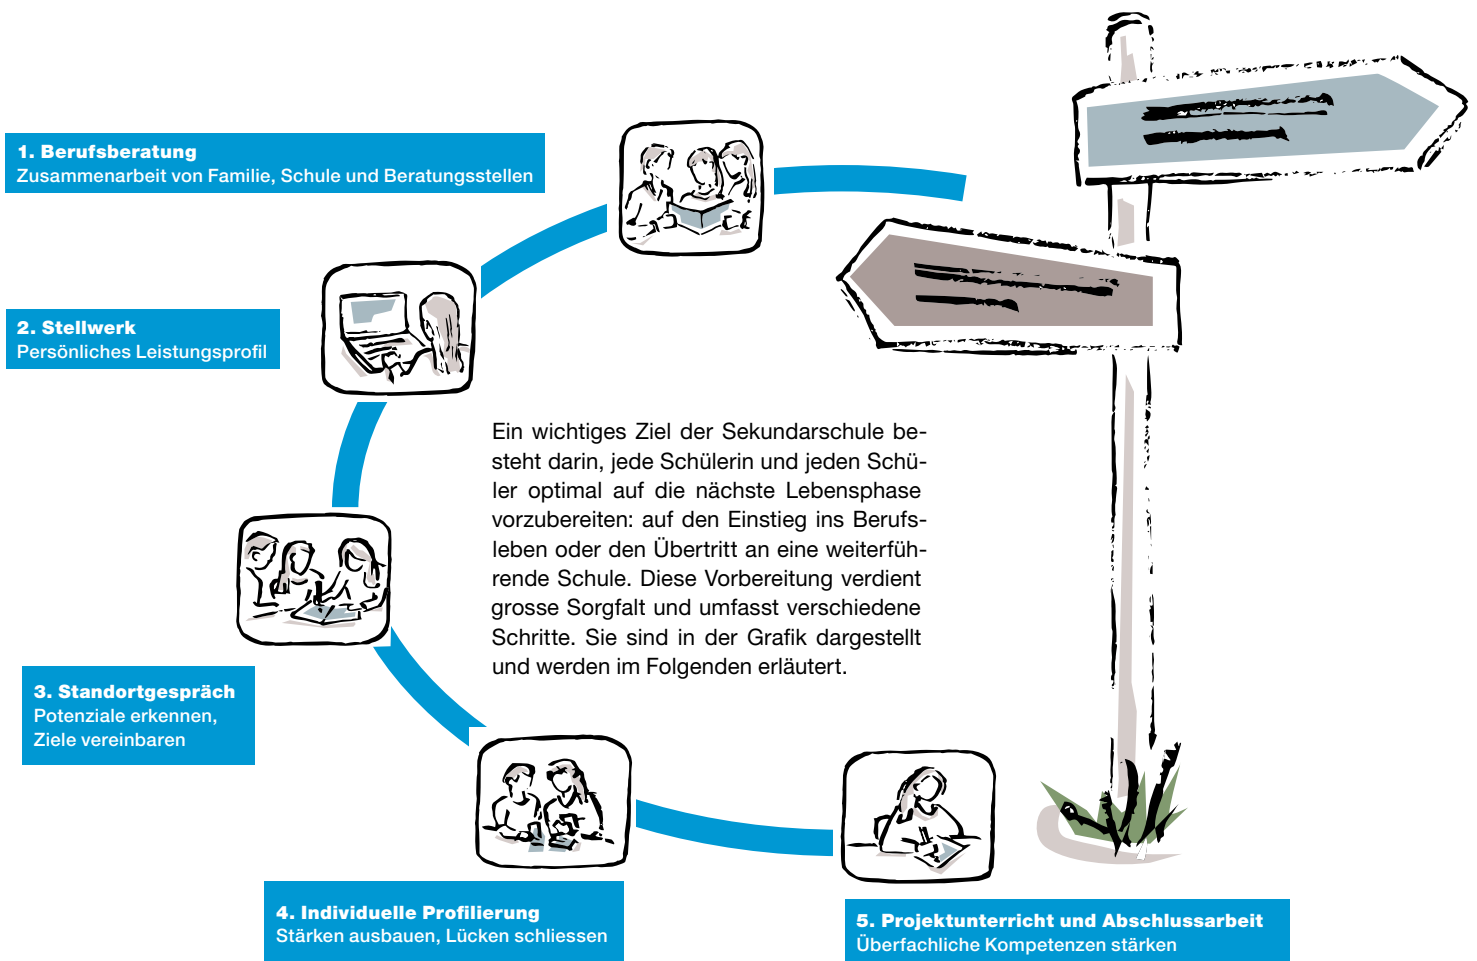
1. Berufsberatung
Zusammenarbeit von Familie, Schule und Beratungsstellen

2. Stellwerk
Persönliches Leistungsprofil

Ein wichtiges Ziel der Sekundarschule besteht darin, jede Schülerin und jeden Schüler optimal auf die nächste Lebensphase vorzubereiten: auf den Einstieg ins Berufsleben oder den Übertritt an eine weiterführende Schule. Diese Vorbereitung verdient grosse Sorgfalt und umfasst verschiedene Schritte. Sie sind in der Grafik dargestellt und werden im Folgenden erläutert.

3. Standortgespräch
Potenziale erkennen,
Ziele vereinbaren

4. Individuelle Profilierung
Stärken ausbauen, Lücken schliessen

5. Projektunterricht und Abschlussarbeit
Überfachliche Kompetenzen stärken